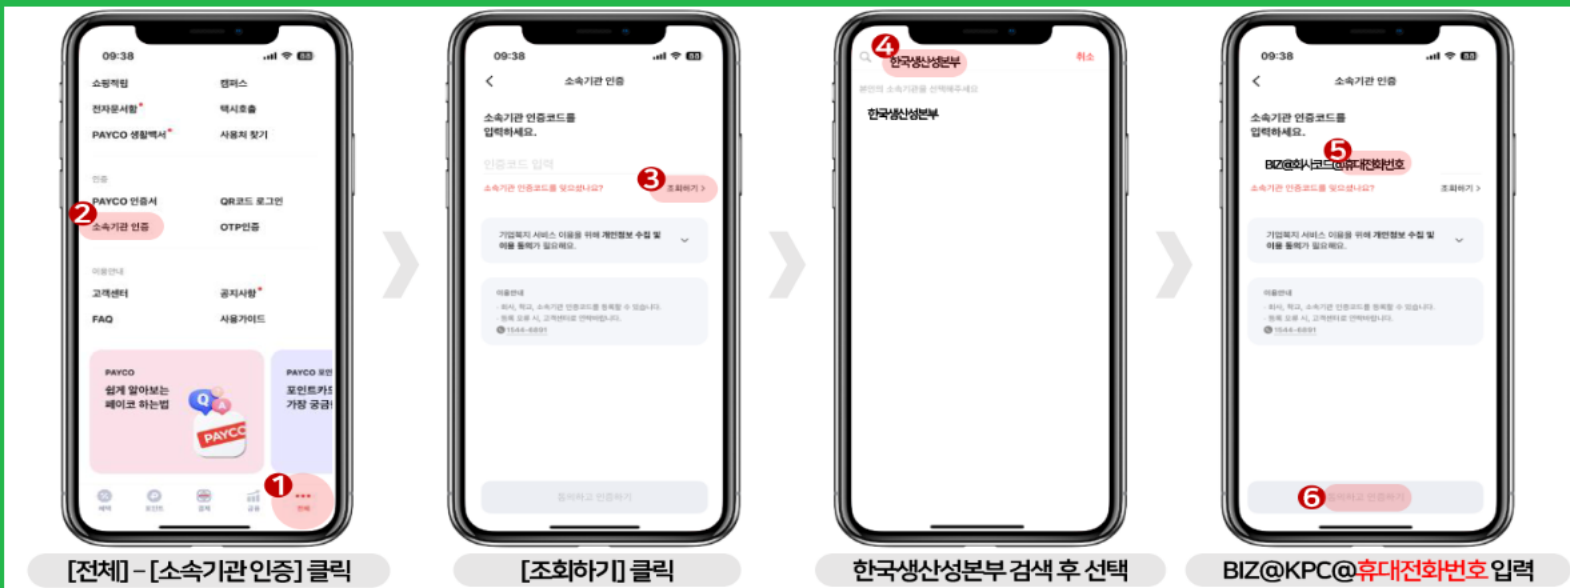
09:38

쇼핑적립
캠퍼스
전자문서함
택시호출
PAYCO 생활백서
사용처 찾기

인증
PAYCO 인증서
QR코드 로그인
2
소속기관 인증
OTP인증

이용안내
고객센터
공지사항
FAQ
사용가이드

PAYCO
쉽게 알아보는 페이코 하는법
PAYCO

1

[전체] – [소속기관 인증] 클릭

09:38

소속기관 인증

소속기관 인증코드를 입력하세요.

인증코드 입력
소속기관 인증코드를 잊으셨나요?
3
조회하기 >

가입복지 서비스 이용을 위해 개인정보 수집 및 이용 동의가 필요해요.

이용안내
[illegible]
1544-6891

동의하고 인증하기

[조회하기] 클릭

4
한국생산성본부
취소
본인의 소속기관을 선택해주세요

한국생산성본부

한국생산성본부 검색 후 선택

09:38

소속기관 인증

소속기관 인증코드를 입력하세요.

5
BIZ@회사코드@휴대전화번호
소속기관 인증코드를 잊으셨나요?
조회하기 >

가입복지 서비스 이용을 위해 개인정보 수집 및 이용 동의가 필요해요.

이용안내
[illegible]
1544-6891

6
동의하고 인증하기

BIZ@KPC@휴대전화번호 입력